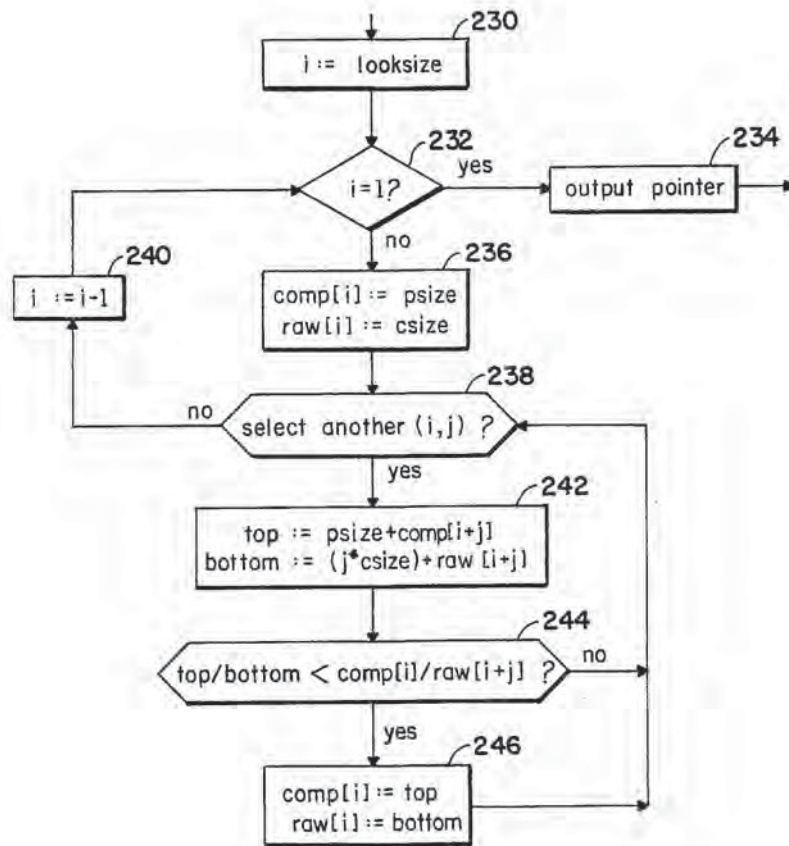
230
i := looksize

232
i=1?
yes
234
output pointer
no

240
i := i-1

236
comp[i] := psize
raw[i] := csize

238
no
select another (i,j) ?
yes

242
top := psize+comp[i+j]
bottom := (j*csize)+raw [i+j]

244
top/bottom < comp[i]/raw[i+j] ?
no
yes

246
comp[i] := top
raw[i] := bottom